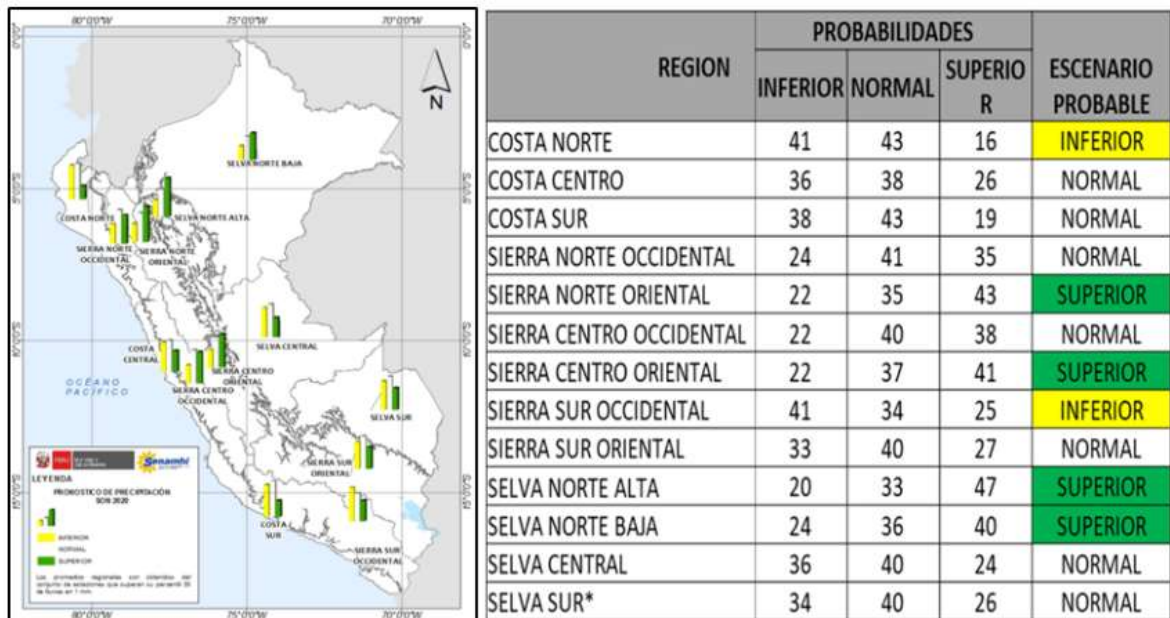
80°0'0"W 75°0'0"W 70°0'0"W

N

SELVA NORTE BAJA

COSTA NORTE

SELVA NORTE ALTA

SIERRA NORTE OCCIDENTAL

SIERRA NORTE ORIENTAL

SELVA CENTRAL

COSTA CENTRAL

SIERRA CENTRO ORIENTAL

SIERRA CENTRO OCCIDENTAL

OCEANO PACIFICO

SELVA SUR

SIERRA SUR ORIENTAL

COSTA SUR

SIERRA SUR OCCIDENTAL

Senamhi

LEYENDA

PRONOSTICO DE PRECIPITACION SON 2020

INFERIOR

NORMAL

SUPERIOR

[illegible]

| REGION | PROBABILIDADES INFERIOR | PROBABILIDADES NORMAL | PROBABILIDADES SUPERIO R | ESCENARIO PROBABLE |
|---|---|---|---|---|
| COSTA NORTE | 41 | 43 | 16 | INFERIOR |
| COSTA CENTRO | 36 | 38 | 26 | NORMAL |
| COSTA SUR | 38 | 43 | 19 | NORMAL |
| SIERRA NORTE OCCIDENTAL | 24 | 41 | 35 | NORMAL |
| SIERRA NORTE ORIENTAL | 22 | 35 | 43 | SUPERIOR |
| SIERRA CENTRO OCCIDENTAL | 22 | 40 | 38 | NORMAL |
| SIERRA CENTRO ORIENTAL | 22 | 37 | 41 | SUPERIOR |
| SIERRA SUR OCCIDENTAL | 41 | 34 | 25 | INFERIOR |
| SIERRA SUR ORIENTAL | 33 | 40 | 27 | NORMAL |
| SELVA NORTE ALTA | 20 | 33 | 47 | SUPERIOR |
| SELVA NORTE BAJA | 24 | 36 | 40 | SUPERIOR |
| SELVA CENTRAL | 36 | 40 | 24 | NORMAL |
| SELVA SUR* | 34 | 40 | 26 | NORMAL |